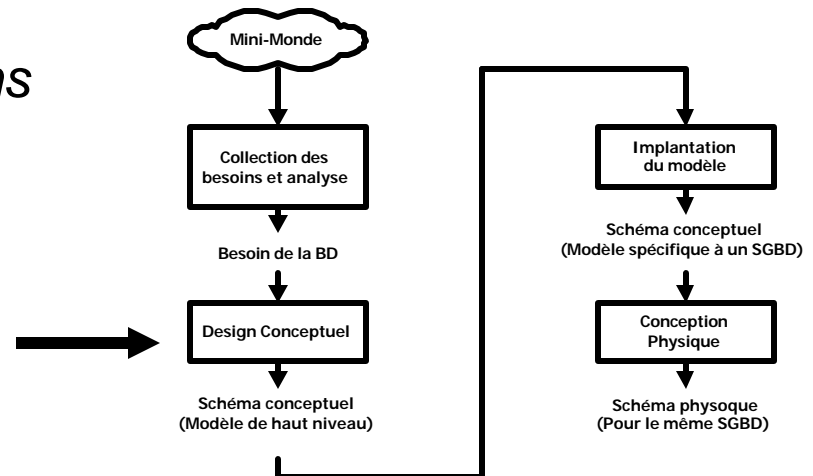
os

Mini-Monde

Collection des besoins et analyse

Besoin de la BD

Design Conceptuel

Schéma conceptuel (Modèle de haut niveau)

Implantation du modèle

Schéma conceptuel (Modèle spécifique à un SGBD)

Conception Physique

Schéma physoque (Pour le même SGBD)